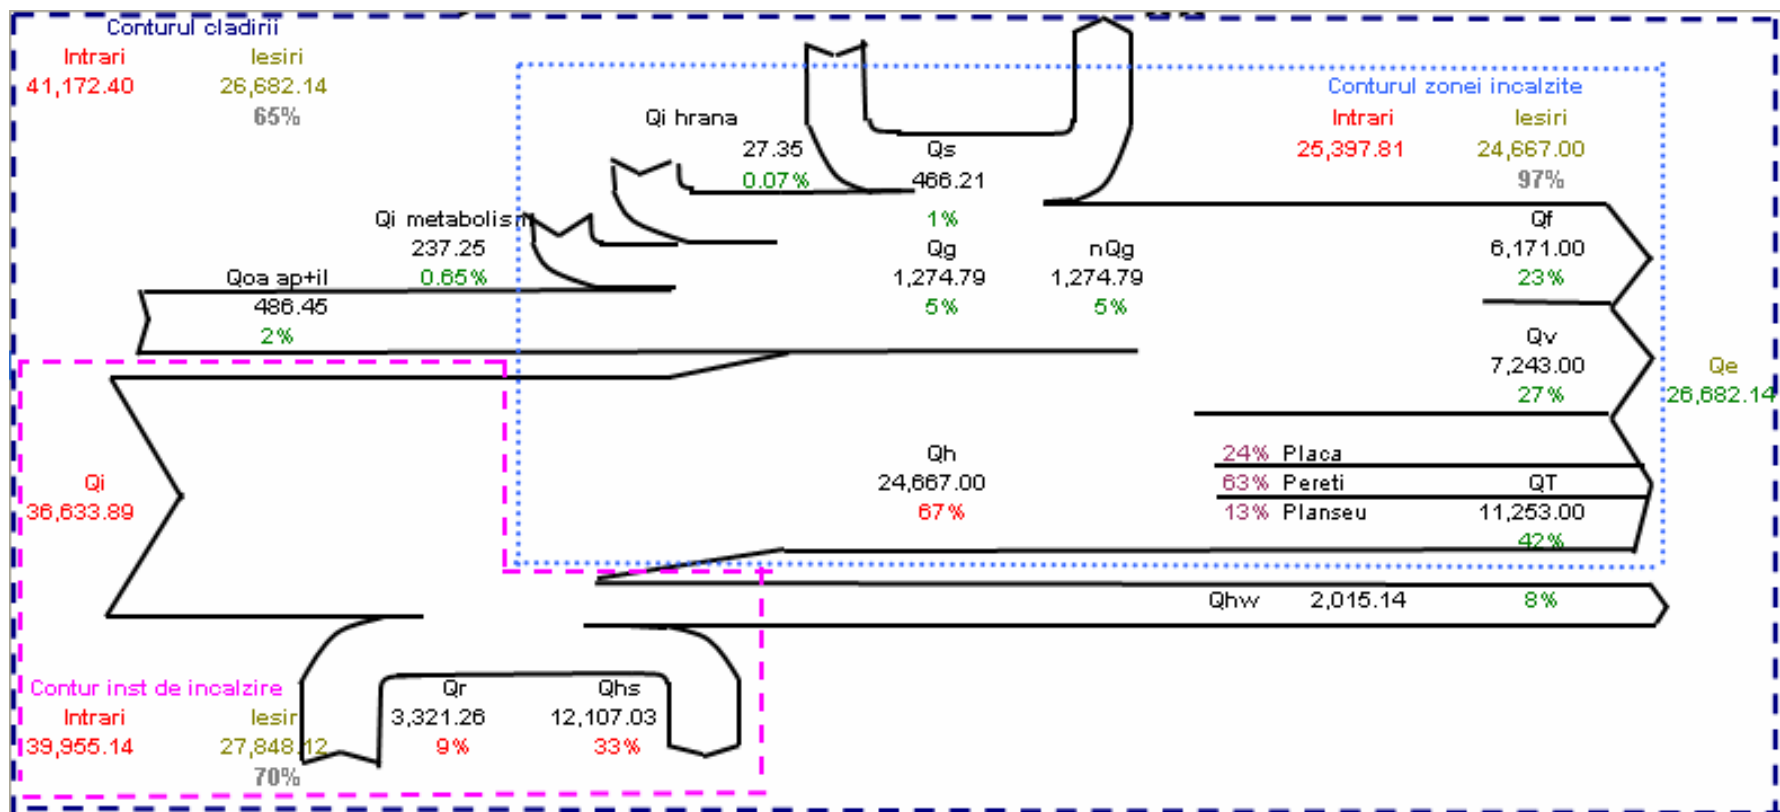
Conturul cladirii
Intrari 41,172.40
Iesiri 26,682.14
65%

Conturul zonei incalzite
Intrari 25,397.81
Iesiri 24,667.00
97%

Qi hrana 27.35 0.07%
Qs 466.21 1%
Qi metabolism 237.25 0.65%
Qoa ap+il 486.45 2%
Qg 1,274.79 5%
nQg 1,274.79 5%
Qf 6,171.00 23%
Qv 7,243.00 27%
Qe 26,682.14
Qi 36,633.89
Qh 24,667.00 67%
24% Placa
63% Pereti
13% Planseu
QT 11,253.00 42%
Qhw 2,015.14 8%

Contur inst de incalzire
Intrari 39,955.14
Iesiri 27,848.12
70%
Qr 3,321.26 9%
Qhs 12,107.03 33%